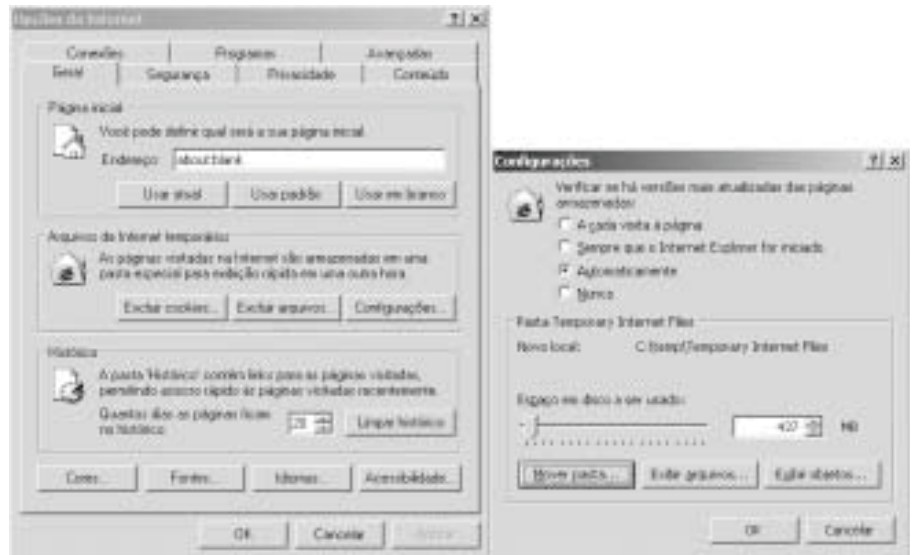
Opções da Internet ? X

Conexões | Programas | Avançadas
Geral | Segurança | Privacidade | Conteúdo

Página inicial
Você pode definir qual será a sua página inicial.
Endereço: about:blank
Usar atual | Usar padrão | Usar em branco

Arquivos de Internet temporários
As páginas visitadas na Internet são armazenadas em uma pasta especial para exibição rápida em uma outra hora.
Excluir cookies... | Excluir arquivos... | Configurações...

Histórico
A pasta 'Histórico' contém links para as páginas visitadas, permitindo acesso rápido às páginas visitadas recentemente.
Quantos dias as páginas ficam no histórico: 20
Limpar histórico

Cores... | Fontes... | Idiomas... | Acessibilidade...

OK | Cancelar | Aplicar

Configurações ? X

Verificar se há versões mais atualizadas das páginas armazenadas:
A cada visita à página
Sempre que o Internet Explorer for iniciado
Automaticamente
Nunca

Pasta Temporary Internet Files
Novo local: C:\temp\Temporary Internet Files

Espaço em disco a ser usado:
427 MB

Mover pasta... | Exibir arquivos... | Exibir objetos...

OK | Cancelar